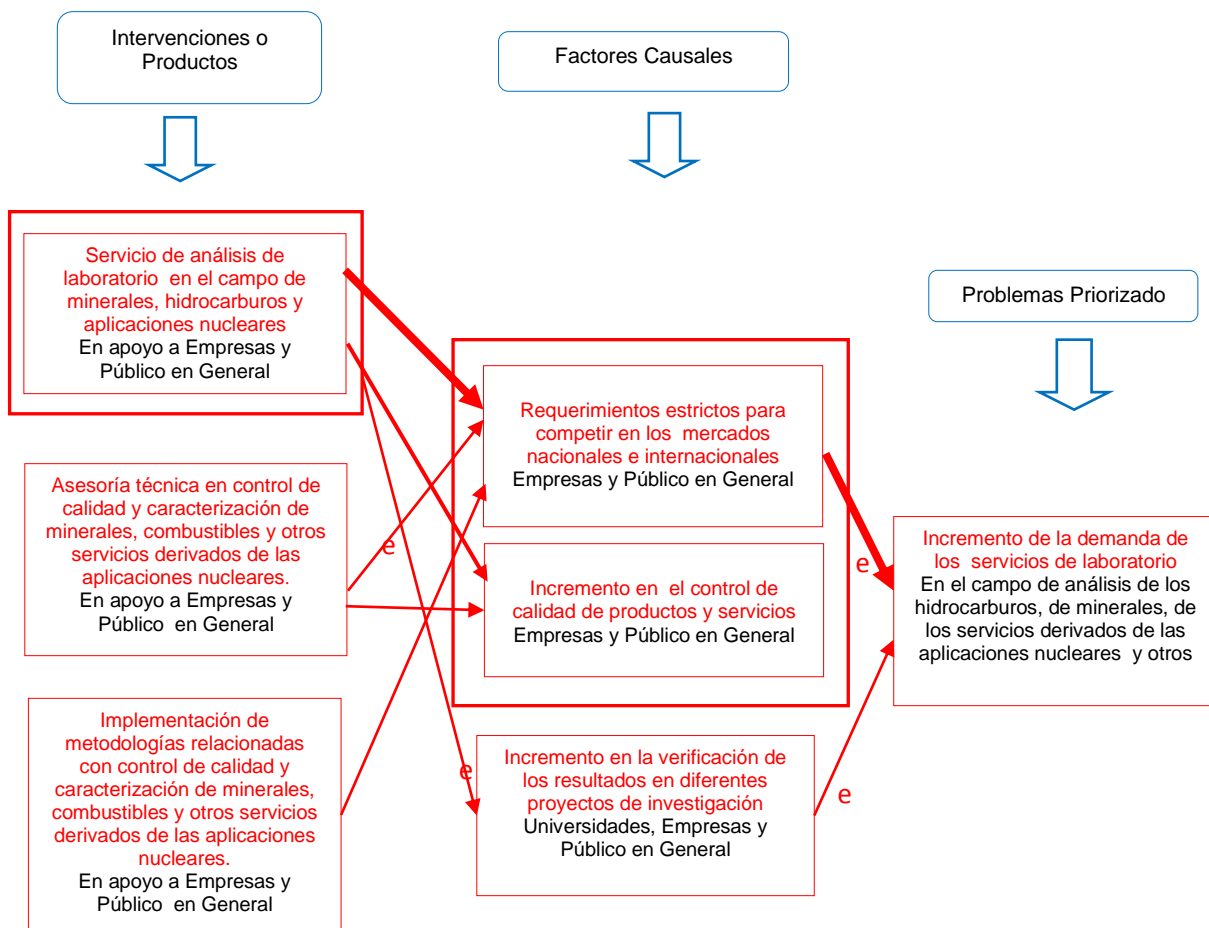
Intervenciones o Productos

Factores Causales

Problemas Priorizado

Servicio de análisis de laboratorio en el campo de minerales, hidrocarburos y aplicaciones nucleares
En apoyo a Empresas y Público en General

Asesoría técnica en control de calidad y caracterización de minerales, combustibles y otros servicios derivados de las aplicaciones nucleares.
En apoyo a Empresas y Público en General

Implementación de metodologías relacionadas con control de calidad y caracterización de minerales, combustibles y otros servicios derivados de las aplicaciones nucleares.
En apoyo a Empresas y Público en General

Requerimientos estrictos para competir en los mercados nacionales e internacionales
Empresas y Público en General

Incremento en el control de calidad de productos y servicios
Empresas y Público en General

Incremento en la verificación de los resultados en diferentes proyectos de investigación
Universidades, Empresas y Público en General

Incremento de la demanda de los servicios de laboratorio
En el campo de análisis de los hidrocarburos, de minerales, de los servicios derivados de las aplicaciones nucleares y otros

e

e

e

e